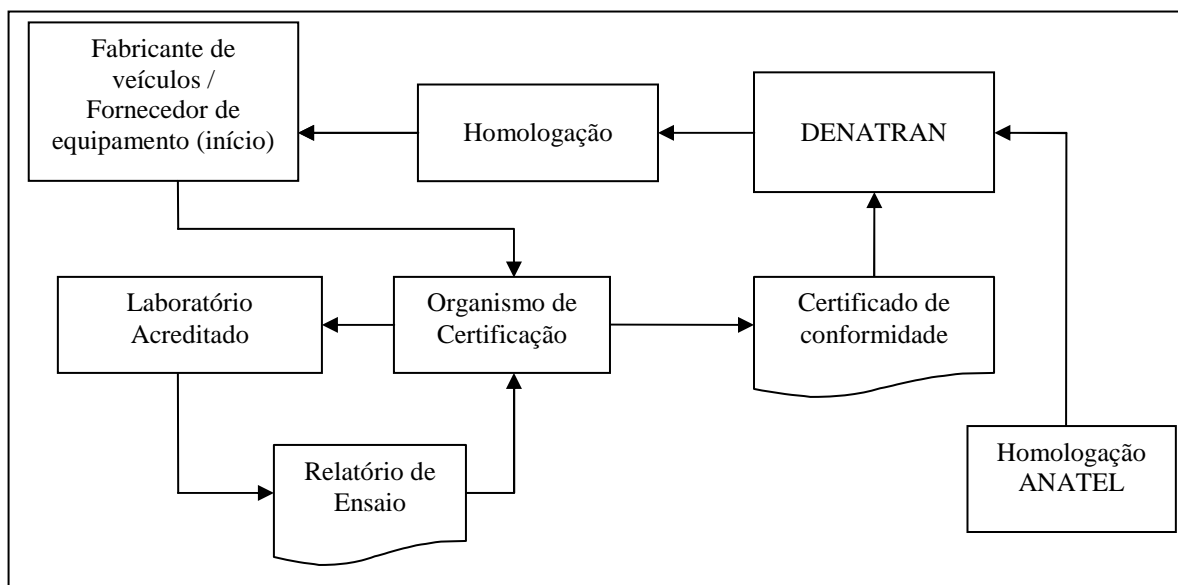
Fabricante de veículos / Fornecedor de equipamento (início)

Homologação

DENATRAN

Laboratório Acreditado

Organismo de Certificação

Certificado de conformidade

Relatório de Ensaio

Homologação ANATEL